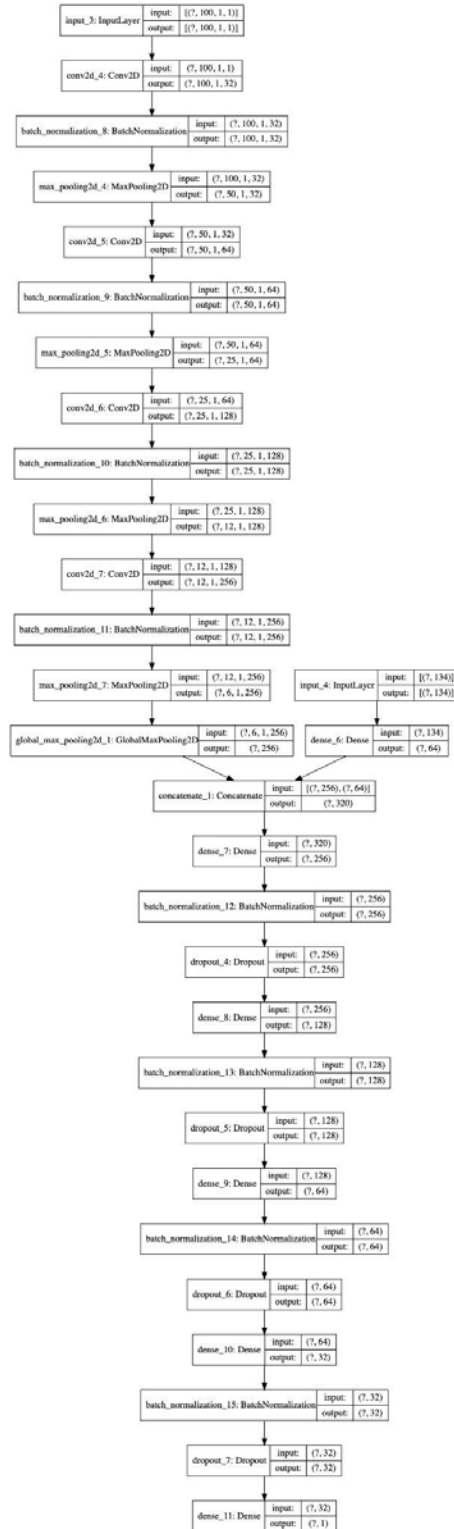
input_3: InputLayer input: [(?, 100, 1, 1)] output: [(?, 100, 1, 1)]

conv2d_4: Conv2D input: (?, 100, 1, 1) output: (?, 100, 1, 32)

batch_normalization_8: BatchNormalization input: (?, 100, 1, 32) output: (?, 100, 1, 32)

max_pooling2d_4: MaxPooling2D input: (?, 100, 1, 32) output: (?, 50, 1, 32)

conv2d_5: Conv2D input: (?, 50, 1, 32) output: (?, 50, 1, 64)

batch_normalization_9: BatchNormalization input: (?, 50, 1, 64) output: (?, 50, 1, 64)

max_pooling2d_5: MaxPooling2D input: (?, 50, 1, 64) output: (?, 25, 1, 64)

conv2d_6: Conv2D input: (?, 25, 1, 64) output: (?, 25, 1, 128)

batch_normalization_10: BatchNormalization input: (?, 25, 1, 128) output: (?, 25, 1, 128)

max_pooling2d_6: MaxPooling2D input: (?, 25, 1, 128) output: (?, 12, 1, 128)

conv2d_7: Conv2D input: (?, 12, 1, 128) output: (?, 12, 1, 256)

batch_normalization_11: BatchNormalization input: (?, 12, 1, 256) output: (?, 12, 1, 256)

max_pooling2d_7: MaxPooling2D input: (?, 12, 1, 256) output: (?, 6, 1, 256)

input_4: InputLayer input: [(?, 134)] output: [(?, 134)]

global_max_pooling2d_1: GlobalMaxPooling2D input: (?, 6, 1, 256) output: (?, 256)

dense_6: Dense input: (?, 134) output: (?, 64)

concatenate_1: Concatenate input: [(?, 256), (?, 64)] output: (?, 320)

dense_7: Dense input: (?, 320) output: (?, 256)

batch_normalization_12: BatchNormalization input: (?, 256) output: (?, 256)

dropout_4: Dropout input: (?, 256) output: (?, 256)

dense_8: Dense input: (?, 256) output: (?, 128)

batch_normalization_13: BatchNormalization input: (?, 128) output: (?, 128)

dropout_5: Dropout input: (?, 128) output: (?, 128)

dense_9: Dense input: (?, 128) output: (?, 64)

batch_normalization_14: BatchNormalization input: (?, 64) output: (?, 64)

dropout_6: Dropout input: (?, 64) output: (?, 64)

dense_10: Dense input: (?, 64) output: (?, 32)

batch_normalization_15: BatchNormalization input: (?, 32) output: (?, 32)

dropout_7: Dropout input: (?, 32) output: (?, 32)

dense_11: Dense input: (?, 32) output: (?, 1)